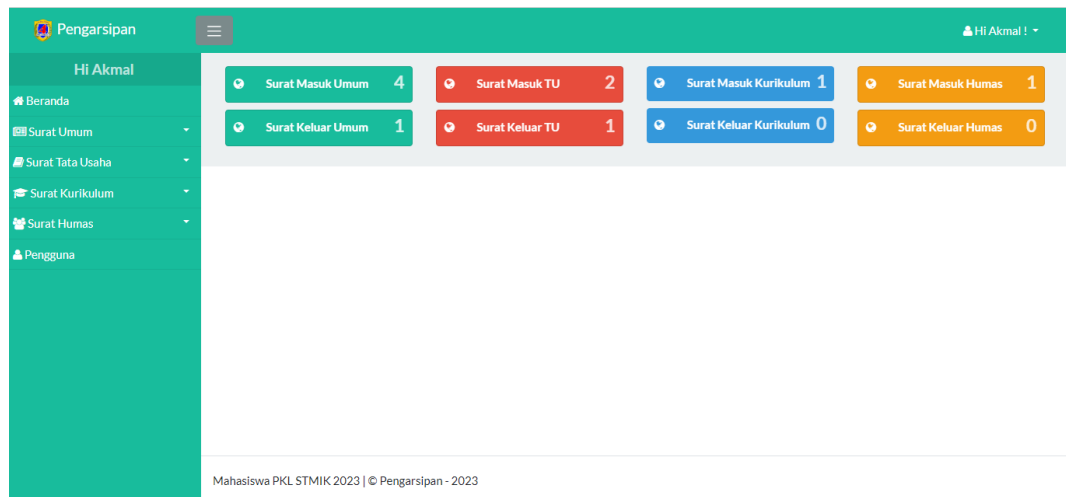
Pengarsipan

Hi Akmal !

Hi Akmal

Beranda

Surat Umum

Surat Tata Usaha

Surat Kurikulum

Surat Humas

Pengguna

Surat Masuk Umum 4

Surat Masuk TU 2

Surat Masuk Kurikulum 1

Surat Masuk Humas 1

Surat Keluar Umum 1

Surat Keluar TU 1

Surat Keluar Kurikulum 0

Surat Keluar Humas 0

Mahasiswa PKL STMIK 2023 | © Pengarsipan - 2023